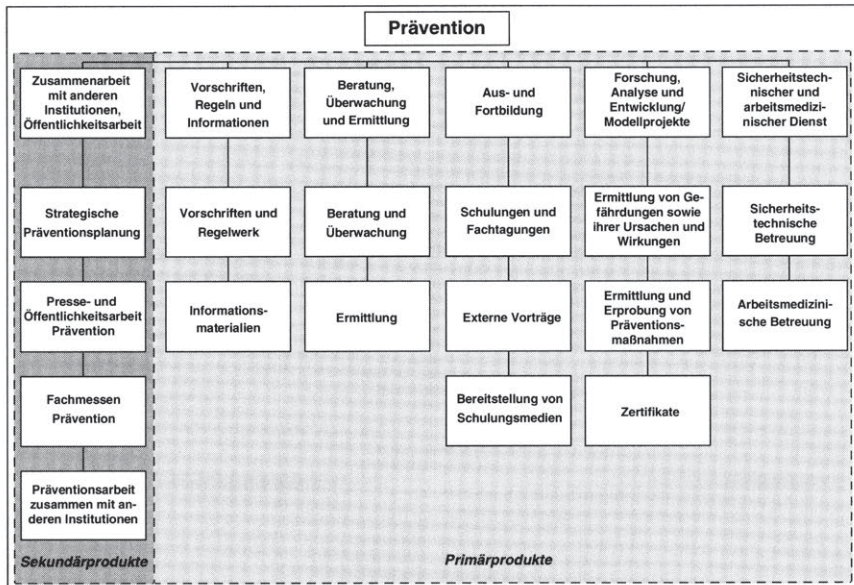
Prävention

Zusammenarbeit mit anderen Institutionen, Öffentlichkeitsarbeit

Strategische Präventionsplanung

Presse- und Öffentlichkeitsarbeit Prävention

Fachmessen Prävention

Präventionsarbeit zusammen mit anderen Institutionen

Sekundärprodukte

Vorschriften, Regeln und Informationen

Vorschriften und Regelwerk

Informationsmaterialien

Beratung, Überwachung und Ermittlung

Beratung und Überwachung

Ermittlung

Aus- und Fortbildung

Schulungen und Fachtagungen

Externe Vorträge

Bereitstellung von Schulungsmedien

Forschung, Analyse und Entwicklung/ Modellprojekte

Ermittlung von Gefährdungen sowie ihrer Ursachen und Wirkungen

Ermittlung und Erprobung von Präventionsmaßnahmen

Zertifikate

Sicherheitstechnischer und arbeitsmedizinischer Dienst

Sicherheitstechnische Betreuung

Arbeitsmedizinische Betreuung

Primärprodukte